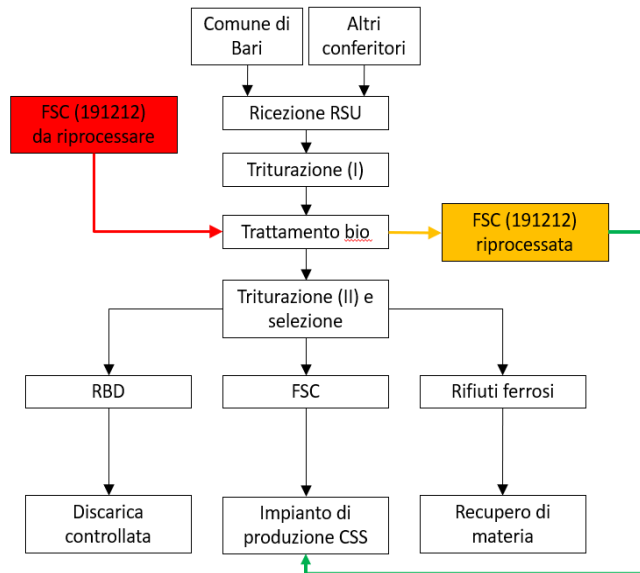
Comune di Bari

Altri conferitori

FSC (191212) da riprocessare

Ricezione RSU

Triturazione (I)

Trattamento bio

FSC (191212) riprocessata

Triturazione (II) e selezione

RBD

FSC

Rifiuti ferrosi

Discarica controllata

Impianto di produzione CSS

Recupero di materia